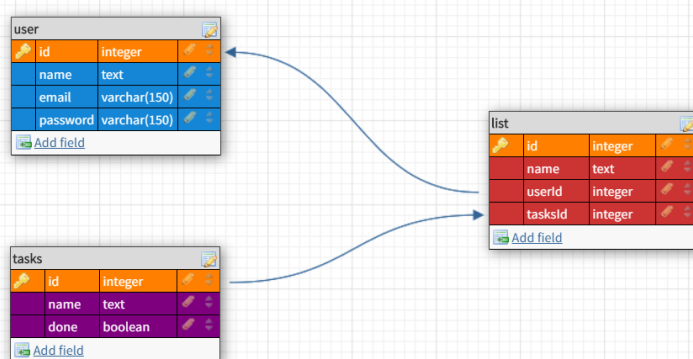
user

| | | |
|---|---|---|
| | id | integer |
| | name | text |
| | email | varchar(150) |
| | password | varchar(150) |

Add field

list

| | | |
|---|---|---|
| | id | integer |
| | name | text |
| | userId | integer |
| | tasksId | integer |

Add field

tasks

| | | |
|---|---|---|
| | id | integer |
| | name | text |
| | done | boolean |

Add field